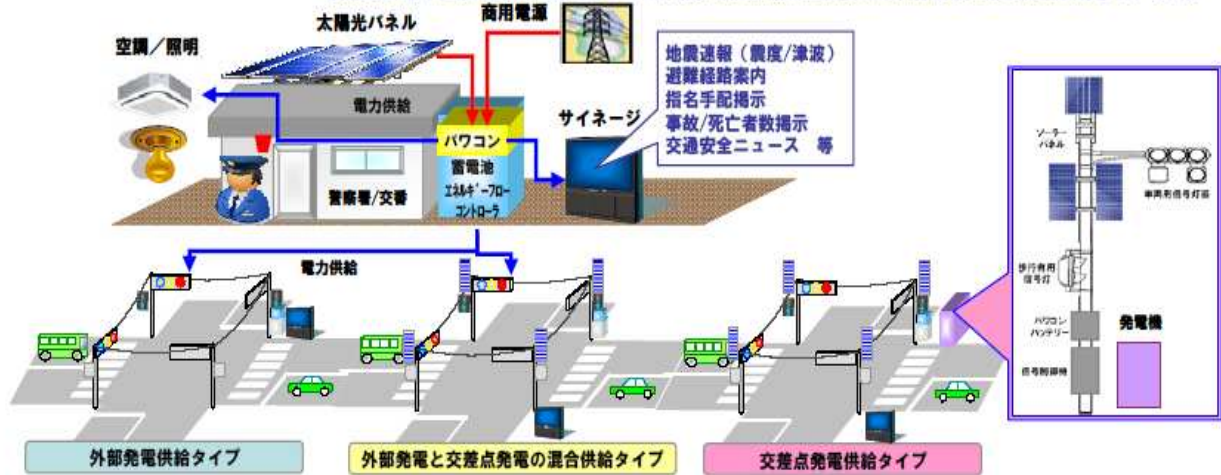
太陽光パネル

商用電源

空調／照明

地震速報（震度/津波）
避難経路案内
指名手配掲示
事故/死亡者数掲示
交通安全ニュース　等

電力供給

パワコン

サイネージ

蓄電池
エネルギーフローコントローラ

警察署/交番

ソーラーパネル

車両用信号灯器

歩行者用信号灯

パワコン
バッテリー

発電機

信号制御機

電力供給

外部発電供給タイプ

外部発電と交差点発電の混合供給タイプ

交差点発電供給タイプ